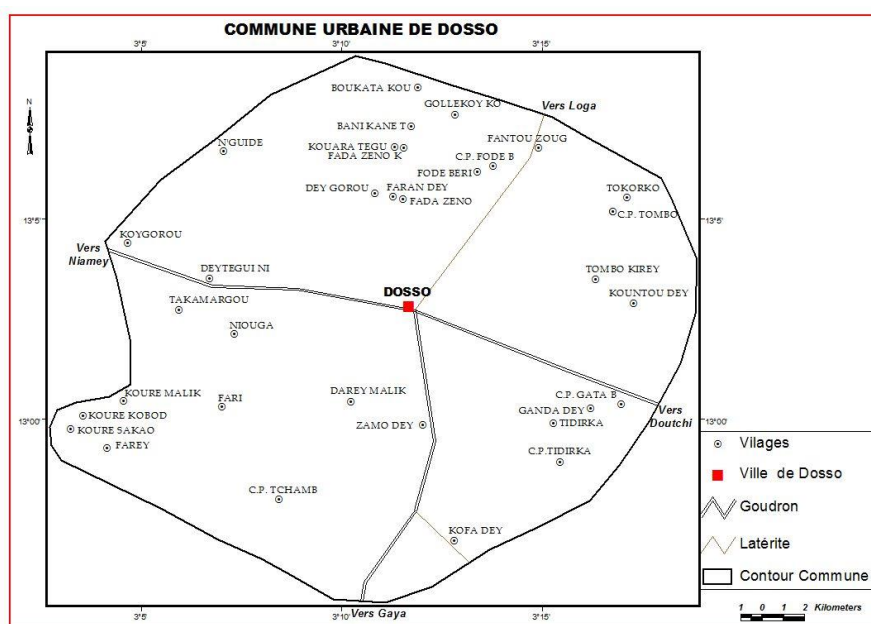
COMMUNE URBAINE DE DOSSO

3°5'
3°10'
3°15'

N

BOUKATA KOU
GOLLEKOY KO
Vers Loga
BANI KANE T
N'GUIDE
FANTOU ZOUG
KOUARA TEGU
FADA ZENO K
C.P. FODE B
FODE BERI
DEY GOROU
FARAN DEY
FADA ZENO
TOKORKO
C.P. TOMBO
13°5'
13°5'
KOYGOROU
Vers Niamey
DEYTEGUI NI
TOMBO KIREY
DOSSO
KOUNTOU DEY
TAKAMARGOU
NIOUGA
KOURE MALIK
FARI
DAREY MALIK
C.P. GATA B
GANDA DEY
KOURE KOBOD
Vers Doutchi
13°00'
13°00'
KOURE SAKAO
ZAMO DEY
TIDIRKA
FAREY
C.P.TIDIRKA
C.P. TCHAMB
KOFA DEY
3°5'
3°10' Vers Gaya
3°15'

Villages
Ville de Dosso
Goudron
Latérite
Contour Commune

1 0 1 2 Kilometers